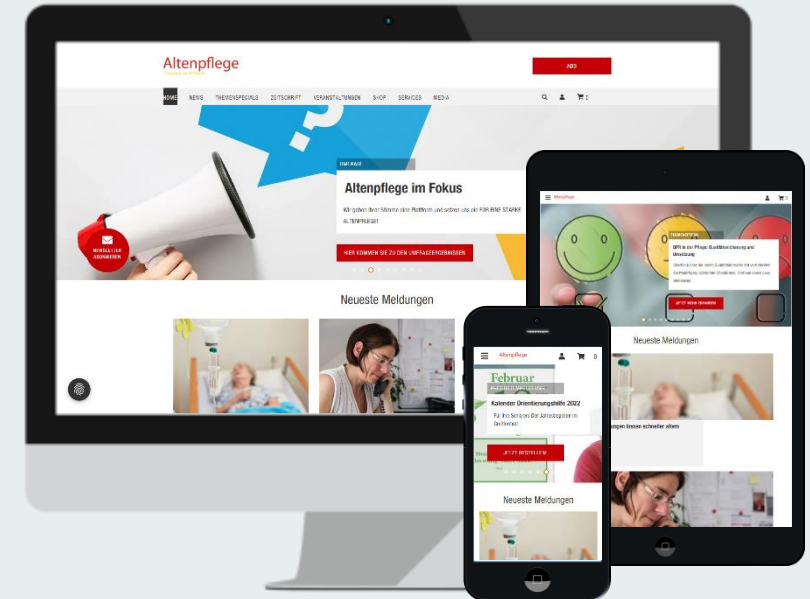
Altenpflege

ABO

HOME NEWS THEMENSPECIALS ZEITSCHRIFT VERANSTALTUNGEN SHOP SERVICES MEDIA

UMFRAGE

Altenpflege im Fokus

Verleihen Sie Ihrer Stimme eine Plattform und setzen sich ein FÜR EINE STARKE ALTENPFLEGE!

HIER KOMMEN SIE ZU DEN UMFRAGEERGEBNISSEN

NEWSLETTER ABONNIEREN

Neueste Meldungen

Altenpflege

THEMENSPECIAL

BPR in der Pflege: Qualitätssicherung und Umsetzung

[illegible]

JETZT MEHR ERFAHREN

Neueste Meldungen

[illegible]ungen lassen schneller altern

Altenpflege

Februar

Kalender Orientierungshilfe 2022

Für Ihre Senioren: Der Jahresbegleiter im Großformat

JETZT BESTELLEN

Neueste Meldungen